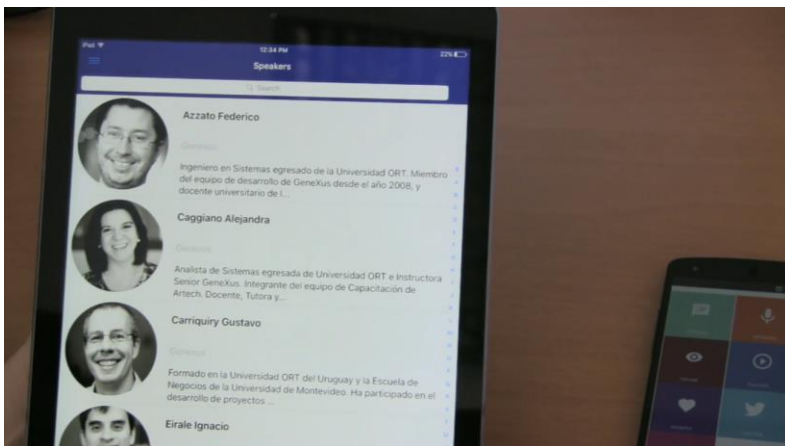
iPad
12:34 PM
22%
Speakers
Search

Azzato Federico
Genexus
Ingeniero en Sistemas egresado de la Universidad ORT. Miembro del equipo de desarrollo de GeneXus desde el año 2008, y docente universitario de l...

Caggiano Alejandra
Genexus
Analista de Sistemas egresada de Universidad ORT e Instructora Senior GeneXus. Integrante del equipo de Capacitación de Artech. Docente, Tutora y...

Carriquiry Gustavo
Genexus
Formado en la Universidad ORT del Uruguay y la Escuela de Negocios de la Universidad de Montevideo. Ha participado en el desarrollo de proyectos...

Eirale Ignacio